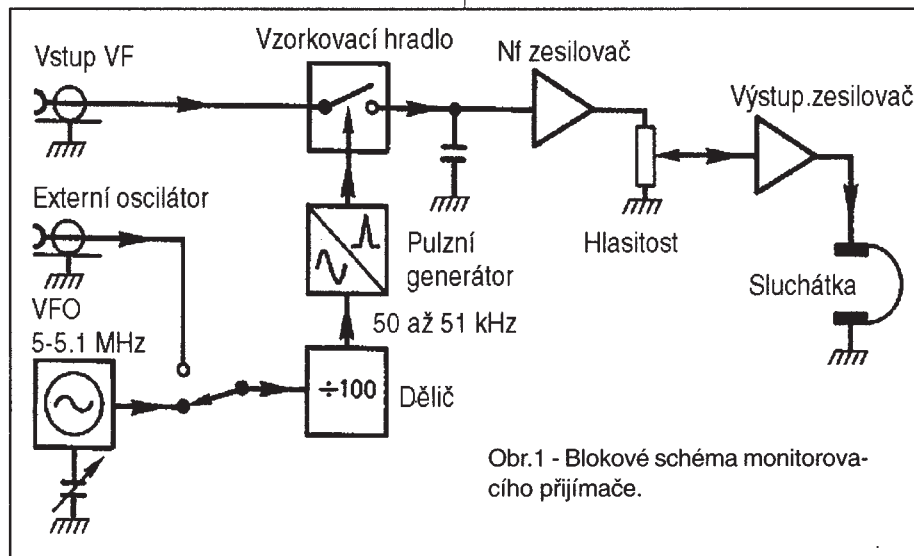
Vstup VF

Vzorkovací hradlo

Nf zesilovač

Výstup.zesilovač

Externí oscilátor

Pulzní generátor

Hlasitost

Sluchátka

VFO 5-5.1 MHz

50 až 51 kHz

$\div 100$

Dělič

Obr.1 - Blokové schéma monitorovacího přijímače.